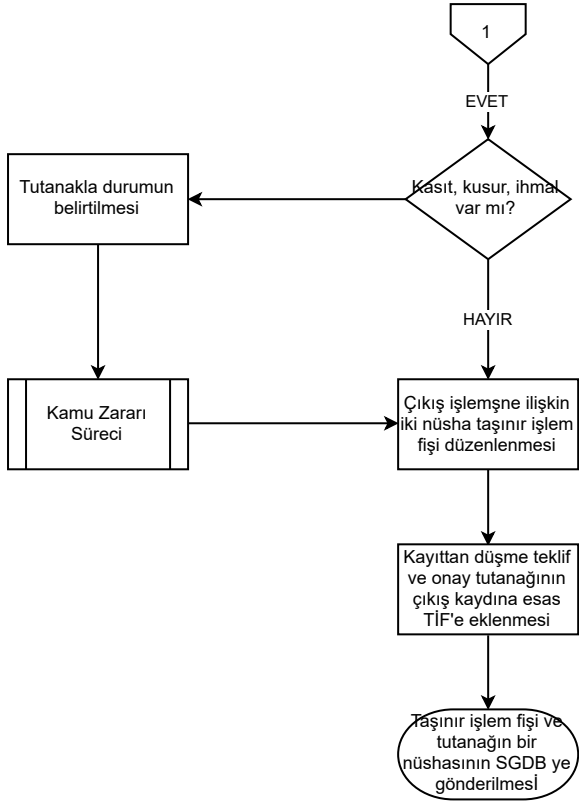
1

EVET

Kasıt, kusur, ihmal var mı?

Tutanakla durumun belirtilmesi

HAYIR

Kamu Zararı Süreci

Çıkış işlemşne ilişkin iki nüsha taşınır işlem fişi düzenlenmesi

Kayıttan düşme teklif ve onay tutanağının çıkış kaydına esas TİF'e eklenmesi

Taşınır işlem fişi ve tutanağın bir nüshasının SGDB ye gönderilmesİ